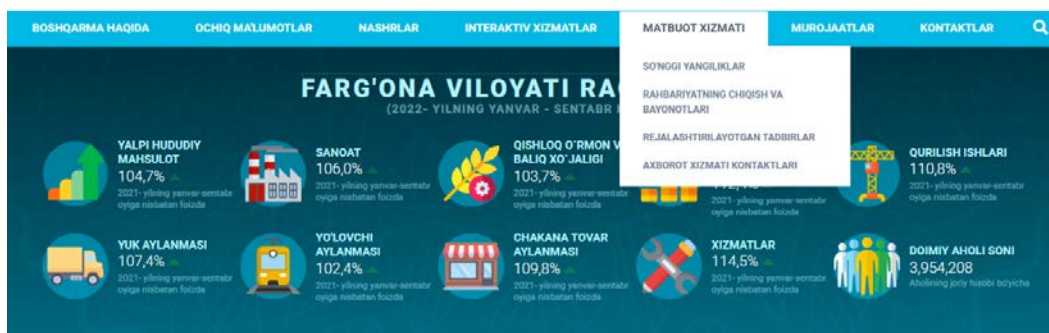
BOSHQARMA HAQIDA OCHIQ MA'LUMOTLAR NASHRLAR INTERAKTIV XIZMATLAR MATBUOT XIZMATI MUROJAATLAR KONTAKTLAR

SO'NGGI YANGILIKLAR
RAHBARIYATNING CHIQISH VA BAYONOTLARI
REJALASHTIRILAYOTGAN TADBIRLAR
AXBOROT XIZMATI KONTAKTLARI

FARG'ONA VILOYATI RA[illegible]
(2022- YILNING YANVAR - SENTABR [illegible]

YALPI HUDUDIY MAHSULOT
104,7%
2021- yilning yanvar-sentabr oyiga nisbatan foizda

SANOAT
106,0%
2021- yilning yanvar-sentabr oyiga nisbatan foizda

QISHLOQ O'RMON V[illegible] BALIQ XO'JALIGI
103,7%
2021- yilning yanvar-sentabr oyiga nisbatan foizda

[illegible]
2021- yilning yanvar-sentabr oyiga nisbatan foizda

QURILISH ISHLARI
110,8%
2021- yilning yanvar-sentabr oyiga nisbatan foizda

YUK AYLANMASI
107,4%
2021- yilning yanvar-sentabr oyiga nisbatan foizda

YO'LOVCHI AYLANMASI
102,4%
2021- yilning yanvar-sentabr oyiga nisbatan foizda

CHAKANA TOVAR AYLANMASI
109,8%
2021- yilning yanvar-sentabr oyiga nisbatan foizda

XIZMATLAR
114,5%
2021- yilning yanvar-sentabr oyiga nisbatan foizda

DOIMIY AHOLI SONI
3,954,208
Aholining joriy hisobi bo'yicha